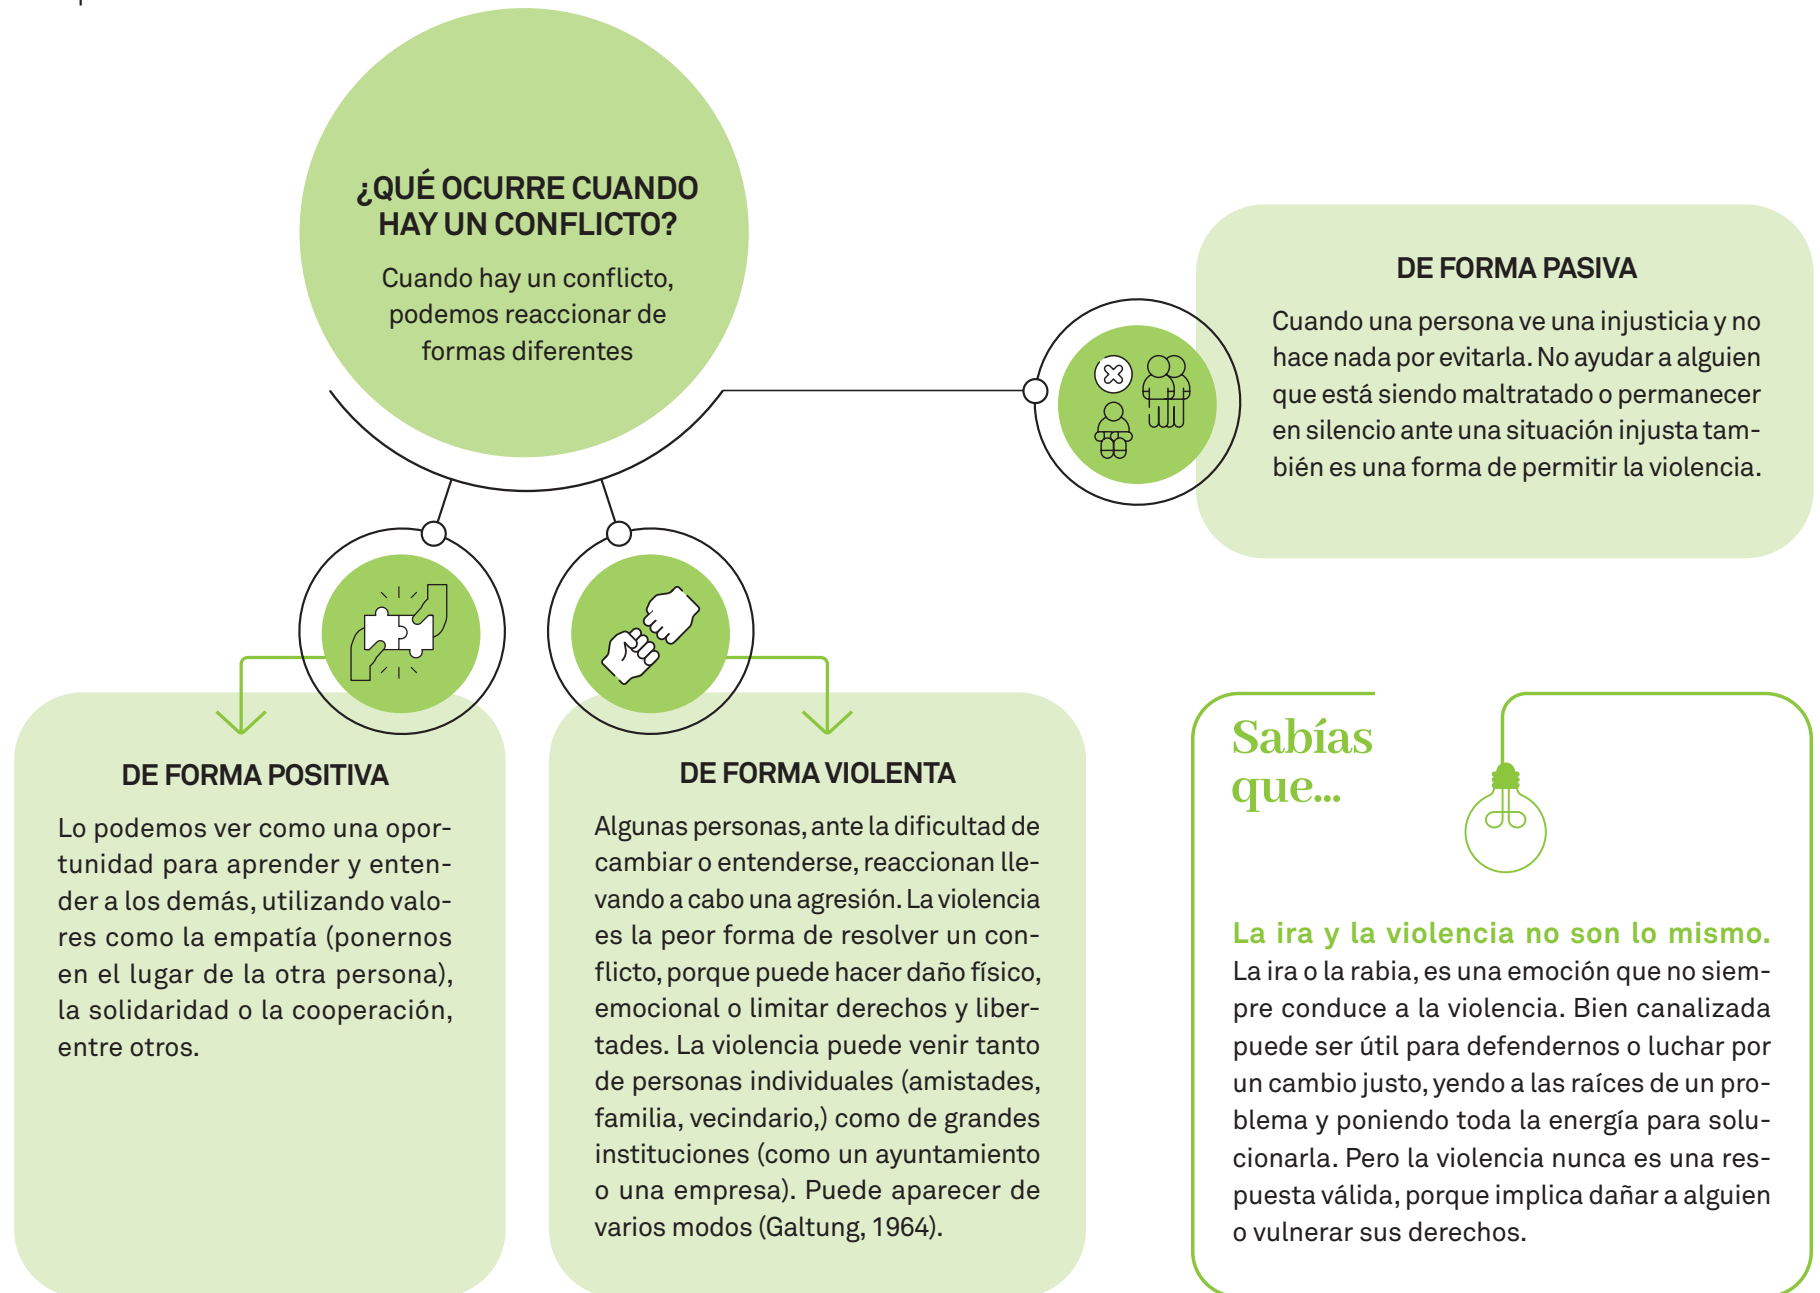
¿QUÉ OCURRE CUANDO HAY UN CONFLICTO?

Cuando hay un conflicto, podemos reaccionar de formas diferentes

DE FORMA PASIVA

Cuando una persona ve una injusticia y no hace nada por evitarla. No ayudar a alguien que está siendo maltratado o permanecer en silencio ante una situación injusta también es una forma de permitir la violencia.

DE FORMA POSITIVA

Lo podemos ver como una oportunidad para aprender y entender a los demás, utilizando valores como la empatía (ponernos en el lugar de la otra persona), la solidaridad o la cooperación, entre otros.

DE FORMA VIOLENTA

Algunas personas, ante la dificultad de cambiar o entenderse, reaccionan llevando a cabo una agresión. La violencia es la peor forma de resolver un conflicto, porque puede hacer daño físico, emocional o limitar derechos y libertades. La violencia puede venir tanto de personas individuales (amistades, familia, vecindario,) como de grandes instituciones (como un ayuntamiento o una empresa). Puede aparecer de varios modos (Galtung, 1964).

Sabías que...

La ira y la violencia no son lo mismo.
La ira o la rabia, es una emoción que no siempre conduce a la violencia. Bien canalizada puede ser útil para defendernos o luchar por un cambio justo, yendo a las raíces de un problema y poniendo toda la energía para solucionarla. Pero la violencia nunca es una respuesta válida, porque implica dañar a alguien o vulnerar sus derechos.